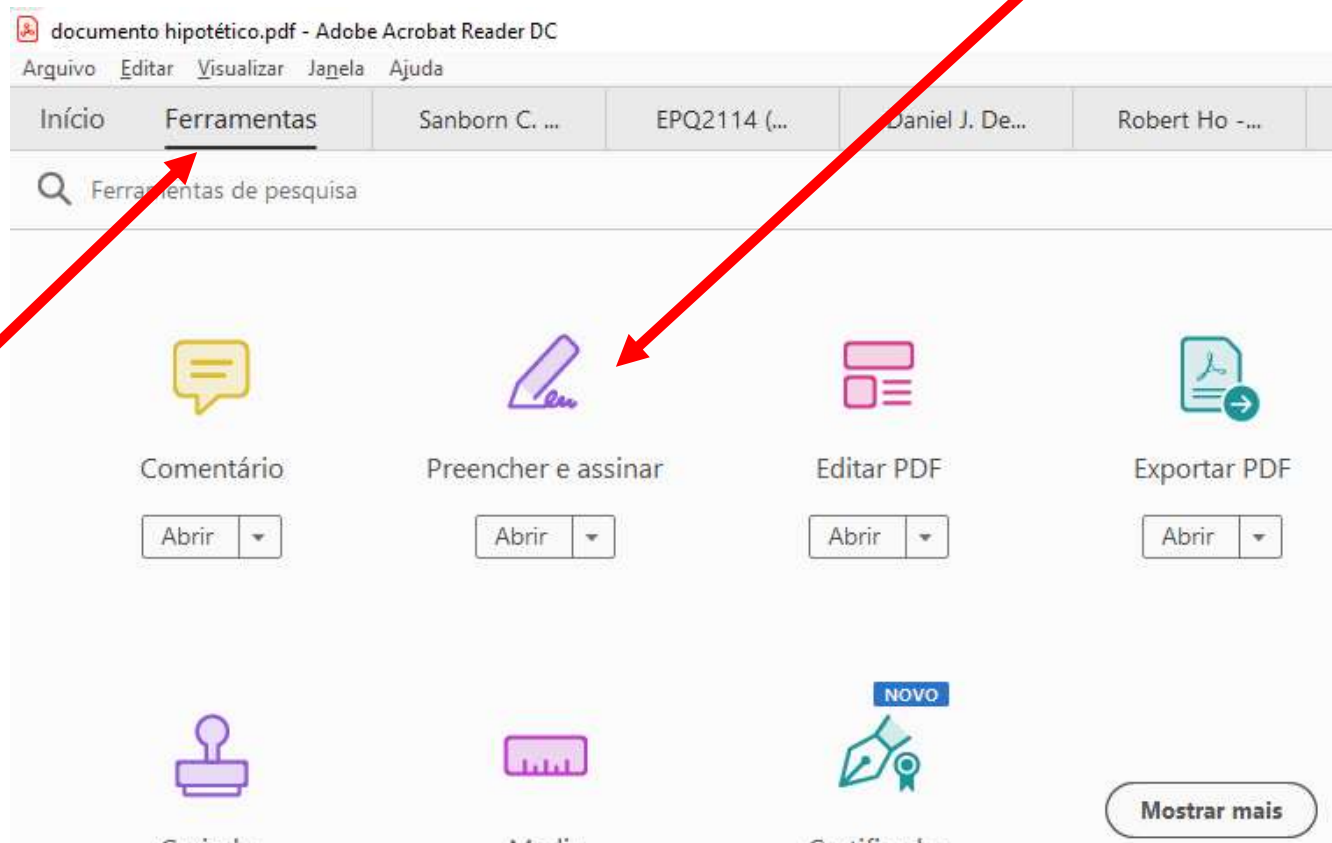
documento hipotético.pdf - Adobe Acrobat Reader DC

Arquivo Editar Visualizar Janela Ajuda

Início Ferramentas Sanborn C. ... EPQ2114 (... Daniel J. De... Robert Ho -...

Ferramentas de pesquisa

Comentário
Abrir

Preencher e assinar
Abrir

Editar PDF
Abrir

Exportar PDF
Abrir

NOVO

Mostrar mais

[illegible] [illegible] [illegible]